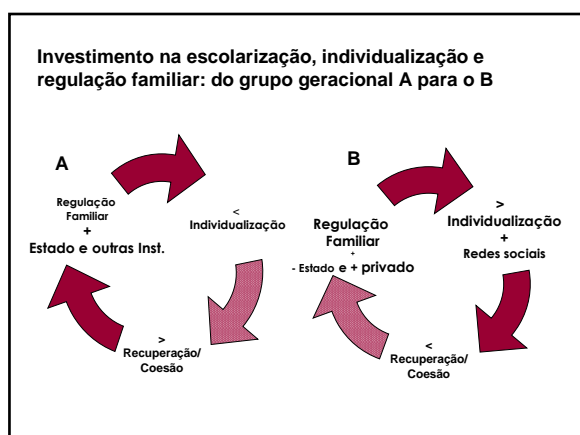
Investimento na escolarização, individualização e regulação familiar: do grupo geracional A para o B

A

Regulação Familiar
+
Estado e outras Inst.

<
Individualização

>
Recuperação/ Coesão

B

Regulação Familiar
+
- Estado e + privado

>
Individualização
+
Redes sociais

<
Recuperação/ Coesão